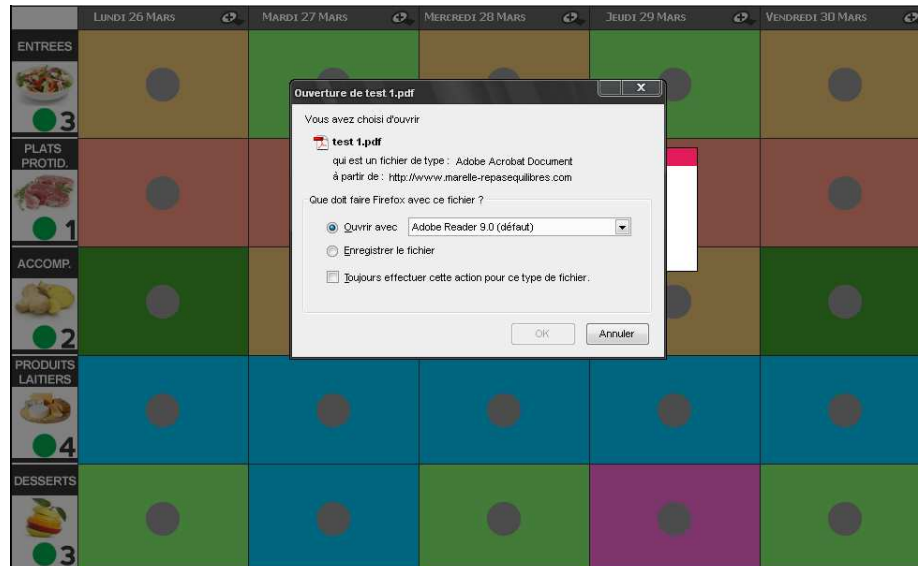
Lundi 26 Mars
Mardi 27 Mars
Mercredi 28 Mars
Jeudi 29 Mars
Vendredi 30 Mars

ENTREES
3
PLATS PROTID.
1
ACCOMP.
2
PRODUITS LAITIERS
4
DESSERTS
3

Ouverture de test 1.pdf
Vous avez choisi d'ouvrir
test 1.pdf
qui est un fichier de type : Adobe Acrobat Document
à partir de : http://www.marelle-repasequilibres.com
Que doit faire Firefox avec ce fichier ?
Ouvrir avec Adobe Reader 9.0 (défaut)
Enregistrer le fichier
Toujours effectuer cette action pour ce type de fichier.
OK
Annuler